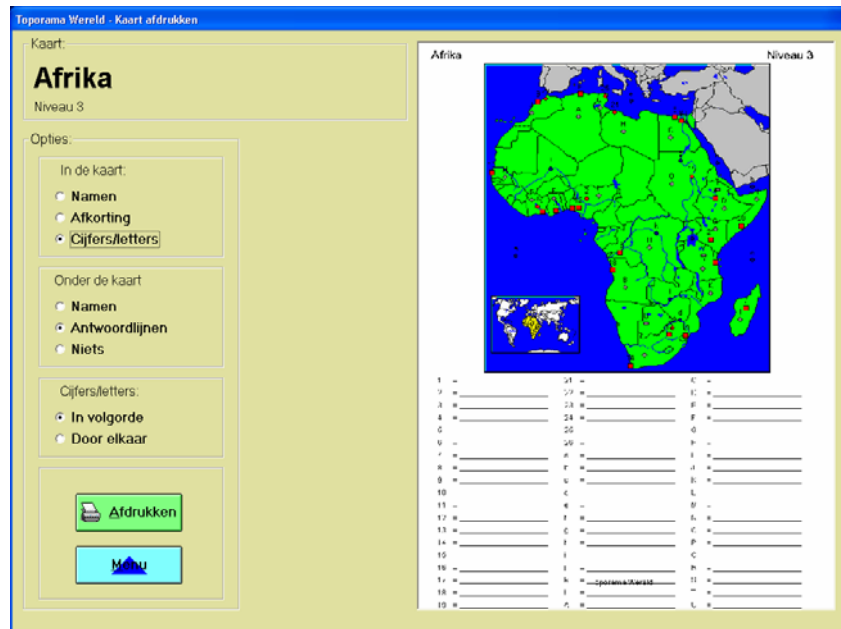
Toporama Wereld - Kaart afdrukken

Kaart:
Afrika
Niveau 3

Opties:
In de kaart:
Namen
Afkorting
Cijfers/letters

Onder de kaart
Namen
Antwoordlijnen
Niets

Cijfers/letters:
In volgorde
Door elkaar

Afdrukken

Menu

Afrika
Niveau 3

1 =
2 =
3 =
4 =
5
6
7 =
8 =
9 =
10
11 =
12 =
13 =
14 =
15
16 =
17 =
18 =
19 =

21 =
22 =
23 =
24 =
25
26
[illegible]
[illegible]
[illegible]
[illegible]
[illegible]
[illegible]
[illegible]
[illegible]
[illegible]
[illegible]
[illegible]
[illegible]
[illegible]

Toporama Wereld

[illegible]